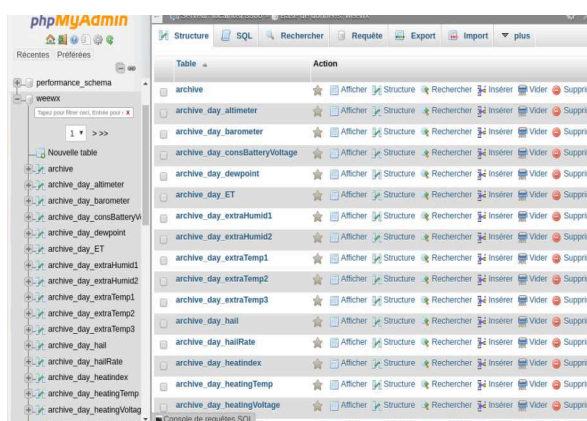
phpMyAdmin

Récentes Préférées

performance_schema
weewx
Tapez pour filtrer ceci, Entrée pour r
1 >>>
Nouvelle table
archive
archive_day_altimeter
archive_day_barometer
archive_day_consBatteryV
archive_day_dewpoint
archive_day_ET
archive_day_extraHumid1
archive_day_extraHumid2
archive_day_extraTemp1
archive_day_extraTemp2
archive_day_extraTemp3
archive_day_hail
archive_day_hailRate
archive_day_heatindex
archive_day_heatingTemp
archive_day_heatingVoltag

Structure SQL Rechercher Requête Export Import plus

| Table | Action |
|---|---|
| archive | Afficher Structure Rechercher Insérer Vider Suppri |
| archive_day_altimeter | Afficher Structure Rechercher Insérer Vider Suppri |
| archive_day_barometer | Afficher Structure Rechercher Insérer Vider Suppri |
| archive_day_consBatteryVoltage | Afficher Structure Rechercher Insérer Vider Suppri |
| archive_day_dewpoint | Afficher Structure Rechercher Insérer Vider Suppri |
| archive_day_ET | Afficher Structure Rechercher Insérer Vider Suppri |
| archive_day_extraHumid1 | Afficher Structure Rechercher Insérer Vider Suppri |
| archive_day_extraHumid2 | Afficher Structure Rechercher Insérer Vider Suppri |
| archive_day_extraTemp1 | Afficher Structure Rechercher Insérer Vider Suppri |
| archive_day_extraTemp2 | Afficher Structure Rechercher Insérer Vider Suppri |
| archive_day_extraTemp3 | Afficher Structure Rechercher Insérer Vider Suppri |
| archive_day_hail | Afficher Structure Rechercher Insérer Vider Suppri |
| archive_day_hailRate | Afficher Structure Rechercher Insérer Vider Suppri |
| archive_day_heatindex | Afficher Structure Rechercher Insérer Vider Suppri |
| archive_day_heatingTemp | Afficher Structure Rechercher Insérer Vider Suppri |
| archive_day_heatingVoltage | Afficher Structure Rechercher Insérer Vider Suppri |

Console de requêtes SQL